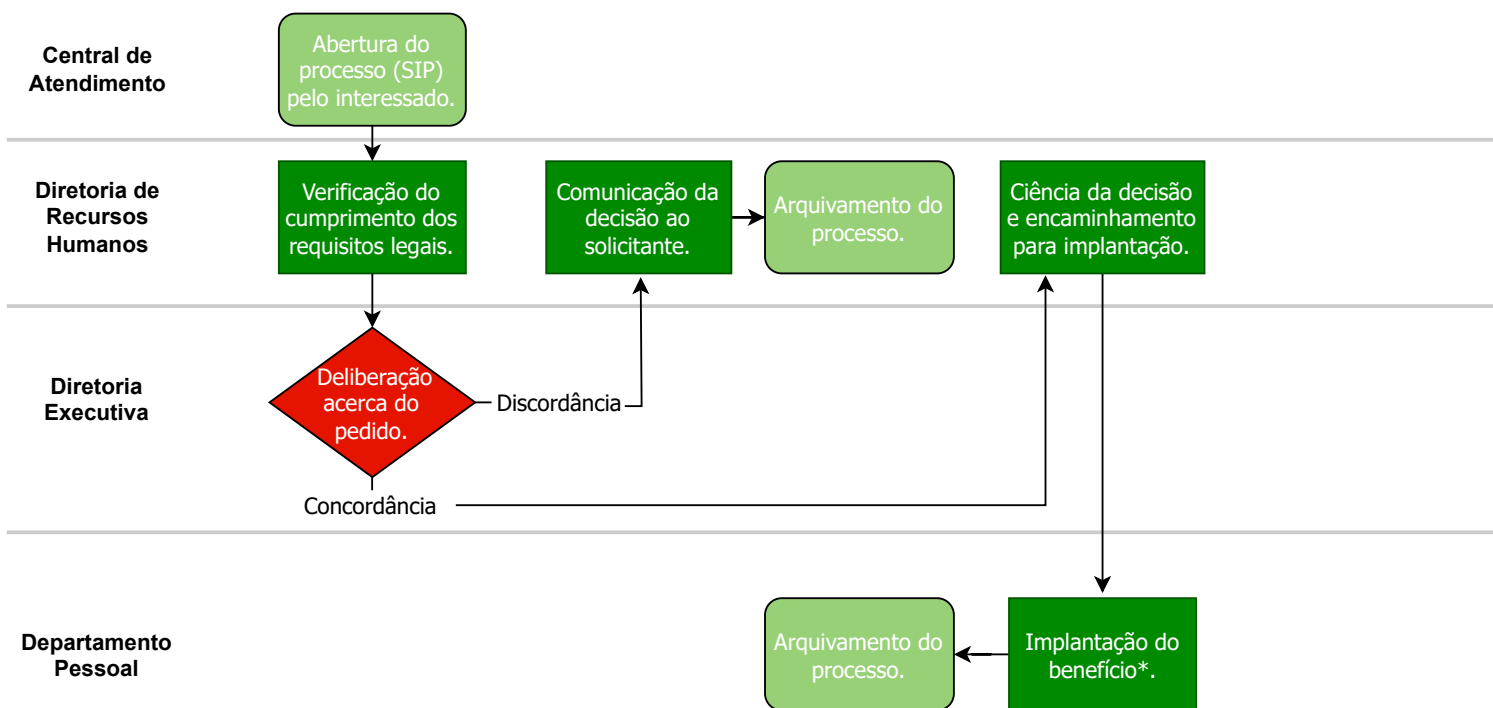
Central de Atendimento

Abertura do processo (SIP) pelo interessado.

Diretoria de Recursos Humanos

Verificação do cumprimento dos requisitos legais.

Comunicação da decisão ao solicitante.

Arquivamento do processo.

Ciência da decisão e encaminhamento para implantação.

Diretoria Executiva

Deliberação acerca do pedido.

Discordância

Concordância

Departamento Pessoal

Arquivamento do processo.

Implantação do benefício*.